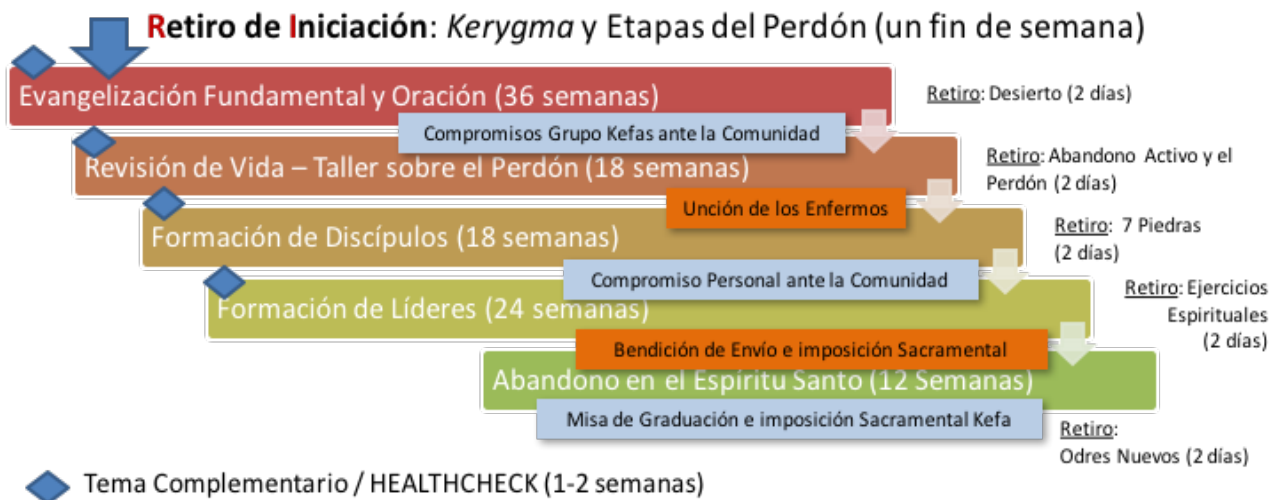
Retiro de Iniciación: Kerygma y Etapas del Perdón (un fin de semana)

Evangelización Fundamental y Oración (36 semanas)

Retiro: Desierto (2 días)

Compromisos Grupo Kefas ante la Comunidad

Revisión de Vida – Taller sobre el Perdón (18 semanas)

Retiro: Abandono Activo y el Perdón (2 días)

Unción de los Enfermos

Formación de Discípulos (18 semanas)

Retiro: 7 Piedras (2 días)

Compromiso Personal ante la Comunidad

Formación de Líderes (24 semanas)

Retiro: Ejercicios Espirituales (2 días)

Bendición de Envío e imposición Sacramental

Abandono en el Espíritu Santo (12 Semanas)

Misa de Graduación e imposición Sacramental Kefa

Retiro: Odres Nuevos (2 días)

Tema Complementario / HEALTHCHECK (1-2 semanas)